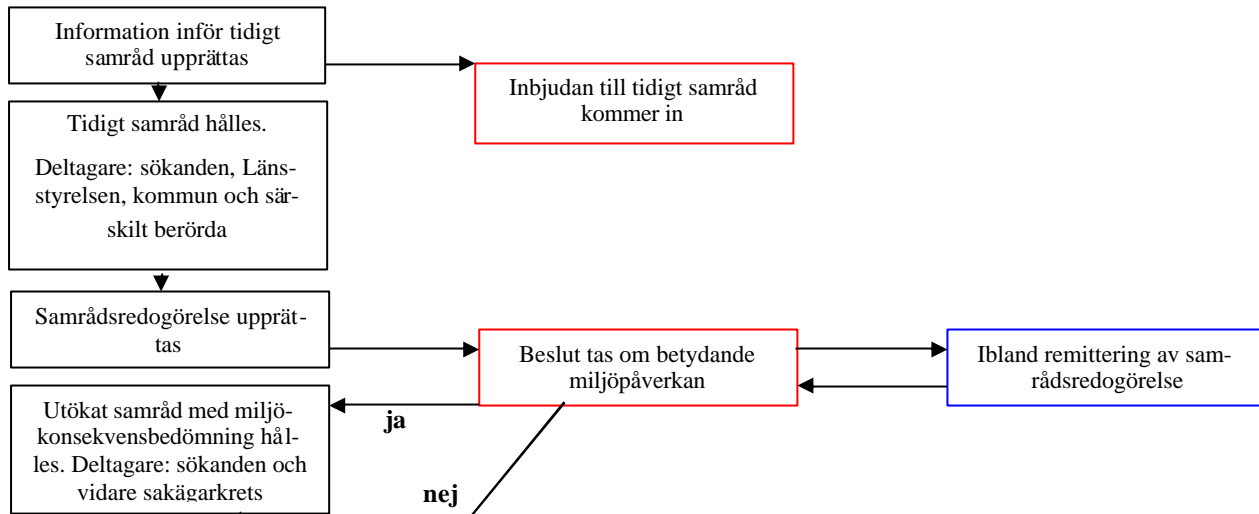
Information inför tidigt samråd upprättas

Inbjudan till tidigt samråd kommer in

Tidigt samråd hålles.

Deltagare: sökanden, Länsstyrelsen, kommun och särskilt berörda

Samrådsredogörelse upprättas

Beslut tas om betydande miljöpåverkan

Ibland remittering av samrådsredogörelse

Utökat samråd med miljökonsekvensbedömning hålles. Deltagare: sökanden och vidare sakägarkrets

ja

nej